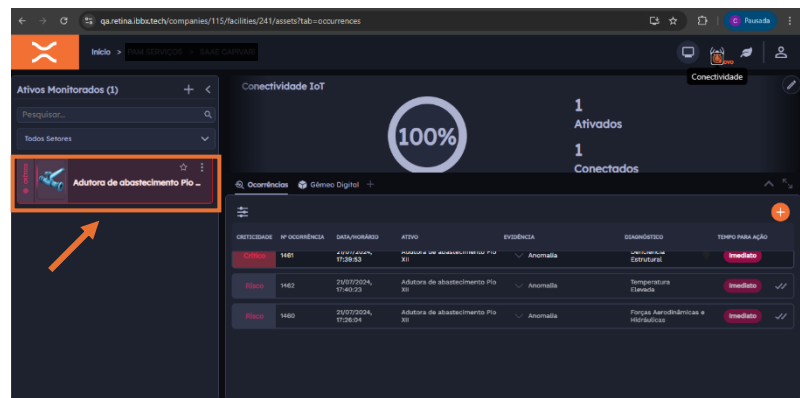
qa.retina.ibbx.tech/companies/115/facilities/241/assets?tab=occurrences

Pausada

Início > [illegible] > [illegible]

Conectividade

Ativos Monitorados (1)

Pesquisar...

Todos Setores

Adutora de abastecimento Pio ...

Conectividade IoT

100%

1
Ativados

1
Conectados

Ocorrências | Gêmeo Digital

| CRITICIDADE | Nº OCORRÊNCIA | DATA/HORÁRIO | ATIVO | EVIDÊNCIA | DIAGNÓSTICO | TEMPO PARA AÇÃO |
|---|---|---|---|---|---|---|
| Crítico | 1461 | 21/07/2024, 17:39:53 | Adutora de abastecimento Pio XII | Anomalia | Deficiência Estrutural | Imediato |
| Risco | 1462 | 21/07/2024, 17:40:23 | Adutora de abastecimento Pio XII | Anomalia | Temperatura Elevada | Imediato |
| Risco | 1460 | 21/07/2024, 17:26:04 | Adutora de abastecimento Pio XII | Anomalia | Forças Aerodinâmicas e Hidráulicas | Imediato |